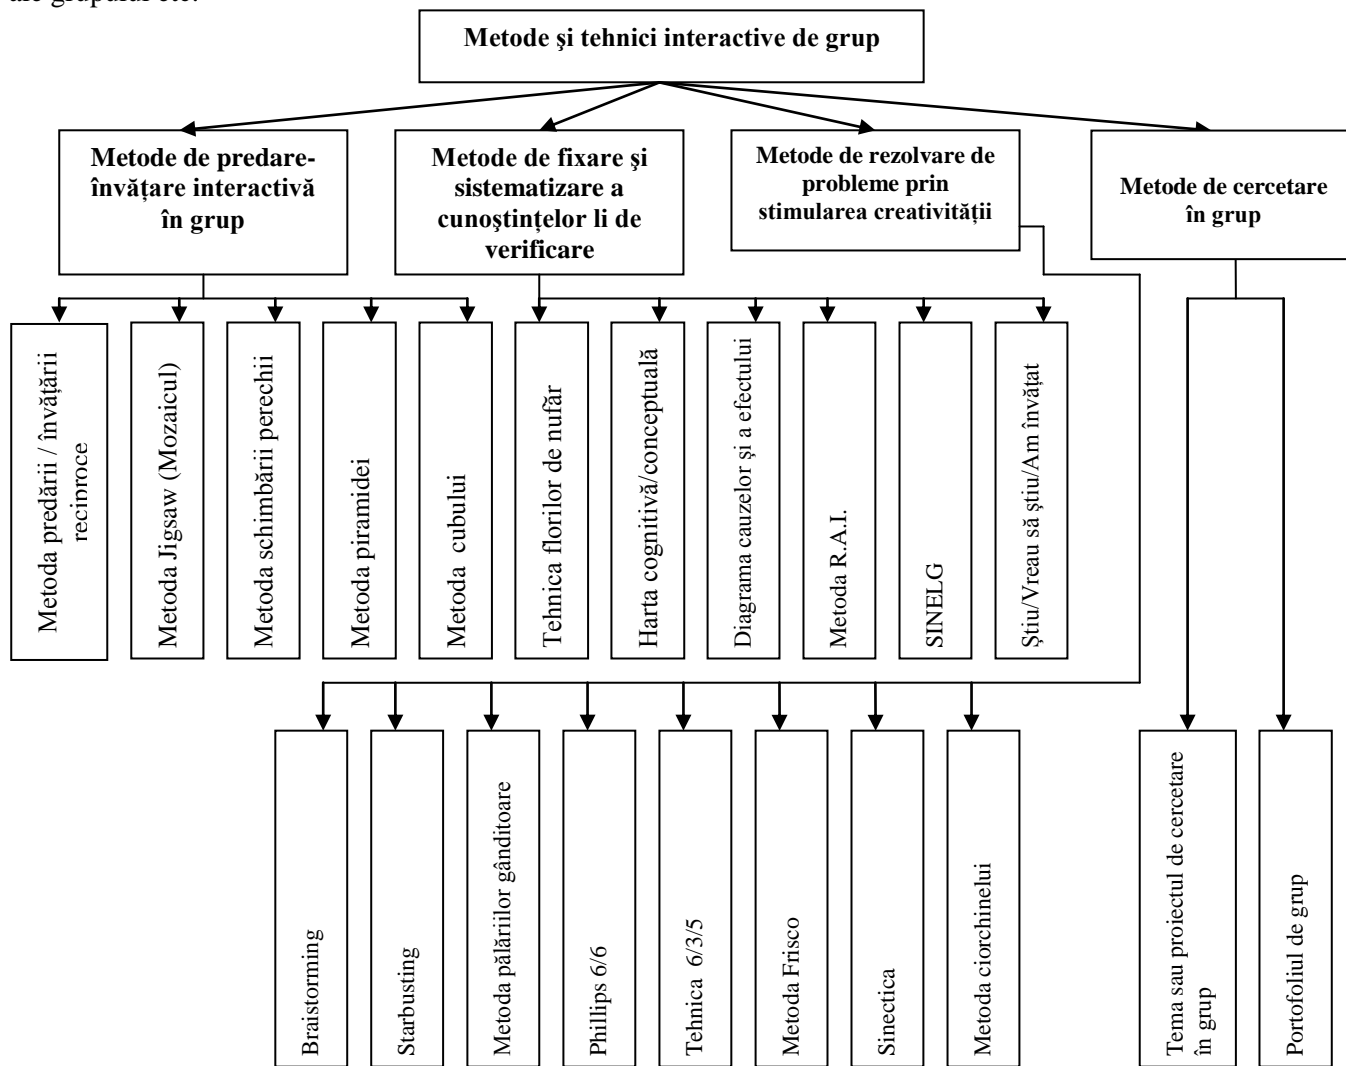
ale grupului etc.

Metode şi tehnici interactive de grup

Metode de predare-învăţare interactivă în grup

Metode de fixare şi sistematizare a cunoştinţelor li de verificare

Metode de rezolvare de probleme prin stimularea creativităţii

Metode de cercetare în grup

Metoda predării / învăţării reciproce

Metoda Jigsaw (Mozaicul)

Metoda schimbării perechii

Metoda piramidei

Metoda cubului

Tehnica florilor de nufăr

Harta cognitivă/conceptuală

Diagrama cauzelor şi a efectului

Metoda R.A.I.

SINELG

Ştiu/Vreau să ştiu/Am învăţat

Braistorming

Starbusting

Metoda pălăriilor gânditoare

Phillips 6/6

Tehnica 6/3/5

Metoda Frisco

Sinectica

Metoda ciorchinelui

Tema sau proiectul de cercetare în grup

Portofoliul de grup